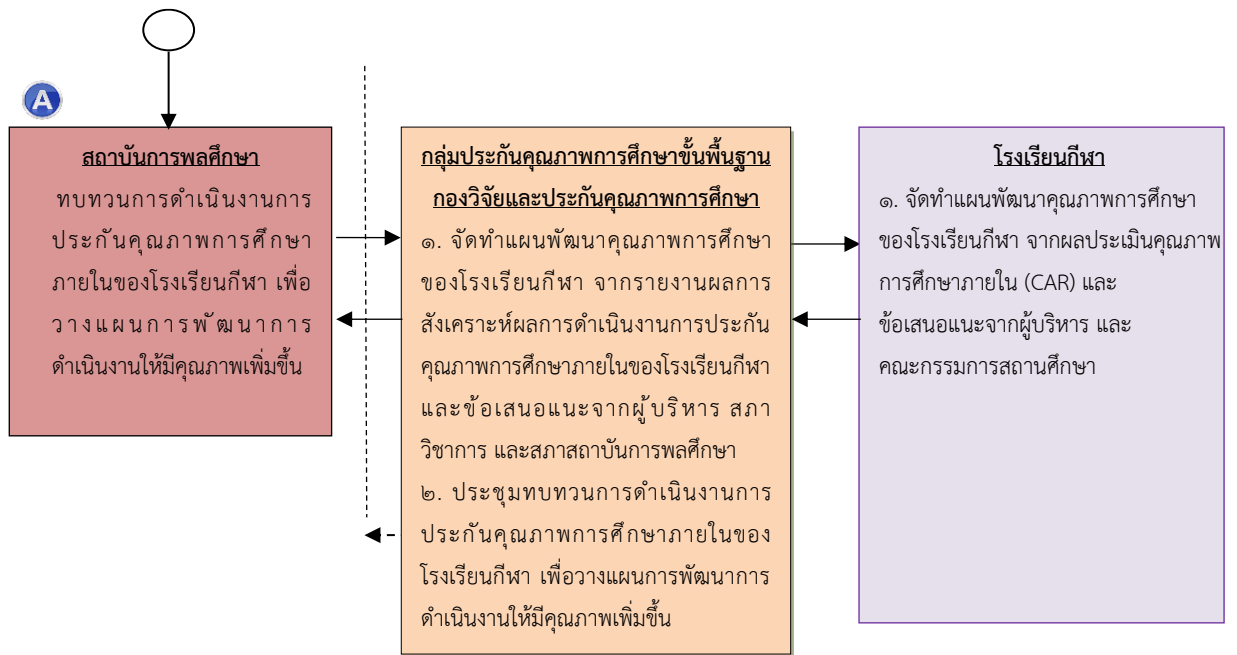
A

สถาบันการพลศึกษา

ทบทวนการดำเนินงานการประกันคุณภาพการศึกษาภายในของโรงเรียนกีฬา เพื่อวางแผนการพัฒนาการดำเนินงานให้มีคุณภาพเพิ่มขึ้น

กลุ่มประกันคุณภาพการศึกษาขั้นพื้นฐาน กองวิจัยและประกันคุณภาพการศึกษา

๑. จัดทำแผนพัฒนาคุณภาพการศึกษาของโรงเรียนกีฬา จากรายงานผลการสังเคราะห์ผลการดำเนินงานการประกันคุณภาพการศึกษาภายในของโรงเรียนกีฬา และข้อเสนอแนะจากผู้บริหาร สภาวิชาการ และสภาสถาบันการพลศึกษา

๒. ประชุมทบทวนการดำเนินงานการประกันคุณภาพการศึกษาภายในของโรงเรียนกีฬา เพื่อวางแผนการพัฒนาการดำเนินงานให้มีคุณภาพเพิ่มขึ้น

โรงเรียนกีฬา

๑. จัดทำแผนพัฒนาคุณภาพการศึกษาของโรงเรียนกีฬา จากผลประเมินคุณภาพการศึกษาภายใน (CAR) และข้อเสนอแนะจากผู้บริหาร และคณะกรรมการสถานศึกษา